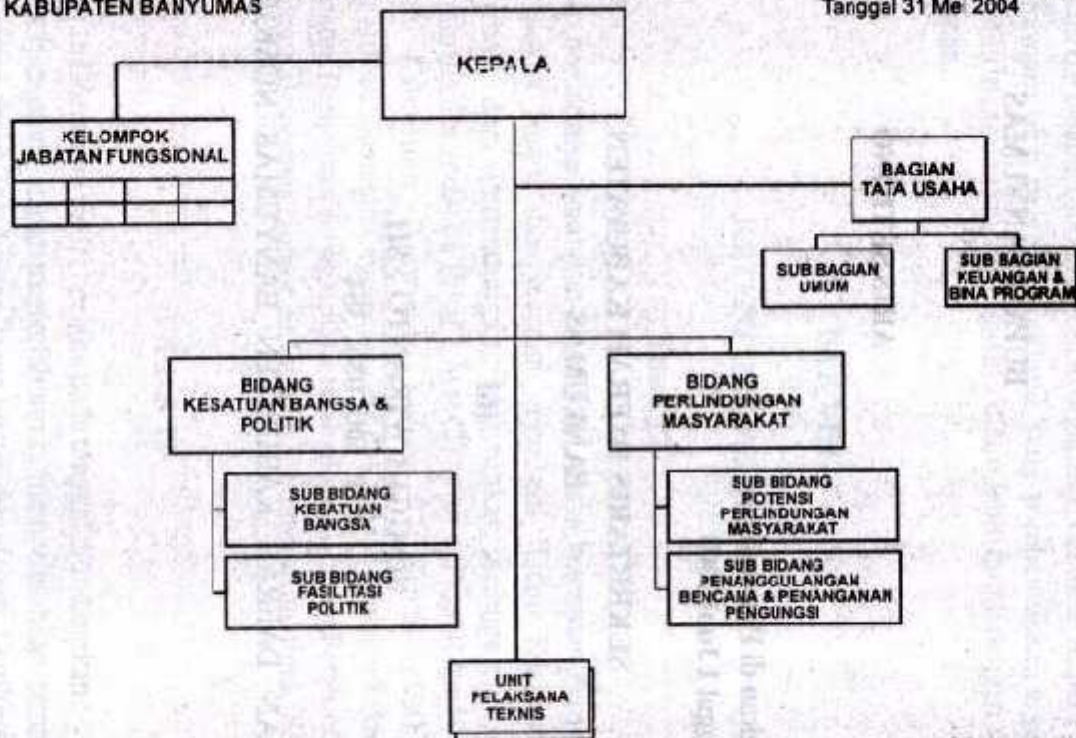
KABUPATEN BANYUMAS

Tanggal 31 Mei 2004

KEPALA

KELOMPOK JABATAN FUNGSIONAL

BAGIAN TATA USAHA

SUB BAGIAN UMUM

SUB BAGIAN KEUANGAN & BINA PROGRAM

BIDANG KESATUAN BANGSA & POLITIK

SUB BIDANG KESATUAN BANGSA

SUB BIDANG FASILITASI POLITIK

BIDANG PERLINDUNGAN MASYARAKAT

SUB BIDANG POTENSI PERLINDUNGAN MASYARAKAT

SUB BIDANG PENANGGULANGAN BENCANA & PENANGANAN PENGUNGSI

UNIT PELAKSANA TEKNIS